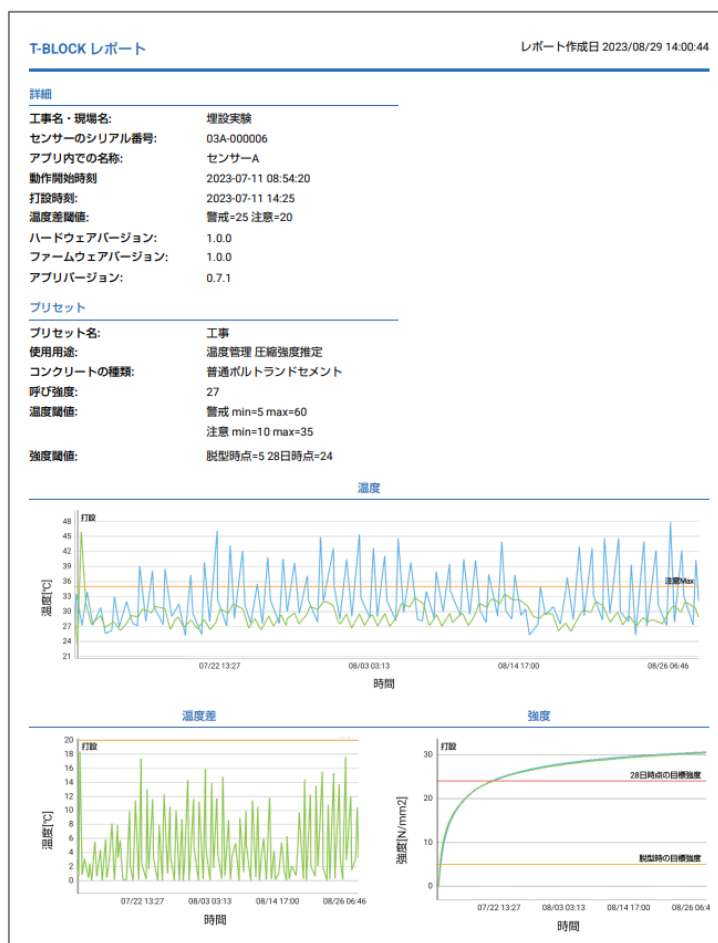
T-BLOCK レポート

レポート作成日 2023/08/29 14:00:44

詳細

| | |
|---|---|
| 工事名・現場名: | 埋設実験 |
| センサーのシリアル番号: | 03A-000006 |
| アプリ内での名称: | センサーA |
| 動作開始時刻 | 2023-07-11 08:54:20 |
| 打設時刻: | 2023-07-11 14:25 |
| 温度差閾値: | 警戒=25 注意=20 |
| ハードウェアバージョン: | 1.0.0 |
| ファームウェアバージョン: | 1.0.0 |
| アプリバージョン: | 0.7.1 |

プリセット

| | |
|---|---|
| プリセット名: | 工事 |
| 使用用途: | 温度管理 圧縮強度推定 |
| コンクリートの種類: | 普通ポルトランドセメント |
| 呼び強度: | 27 |
| 温度閾値: | 警戒 min=5 max=60 |
| | 注意 min=10 max=35 |
| 強度閾値: | 脱型時点=5 28日時点=24 |

温度

打設
48
45
42
39
36
33
30
27
24
21
温度[°C]
注意Max
07/22 13:27
08/03 03:13
08/14 17:00
08/26 06:46
時間

温度差

打設
20
18
16
14
12
10
8
6
4
2
0
温度[°C]
07/22 13:27
08/03 03:13
08/14 17:00
08/26 06:46
時間

強度

打設
30
20
10
0
強度[N/mm2]
28日時点の目標強度
脱型時の目標強度
07/22 13:27
08/03 03:13
08/14 17:00
08/26 06:4
時間